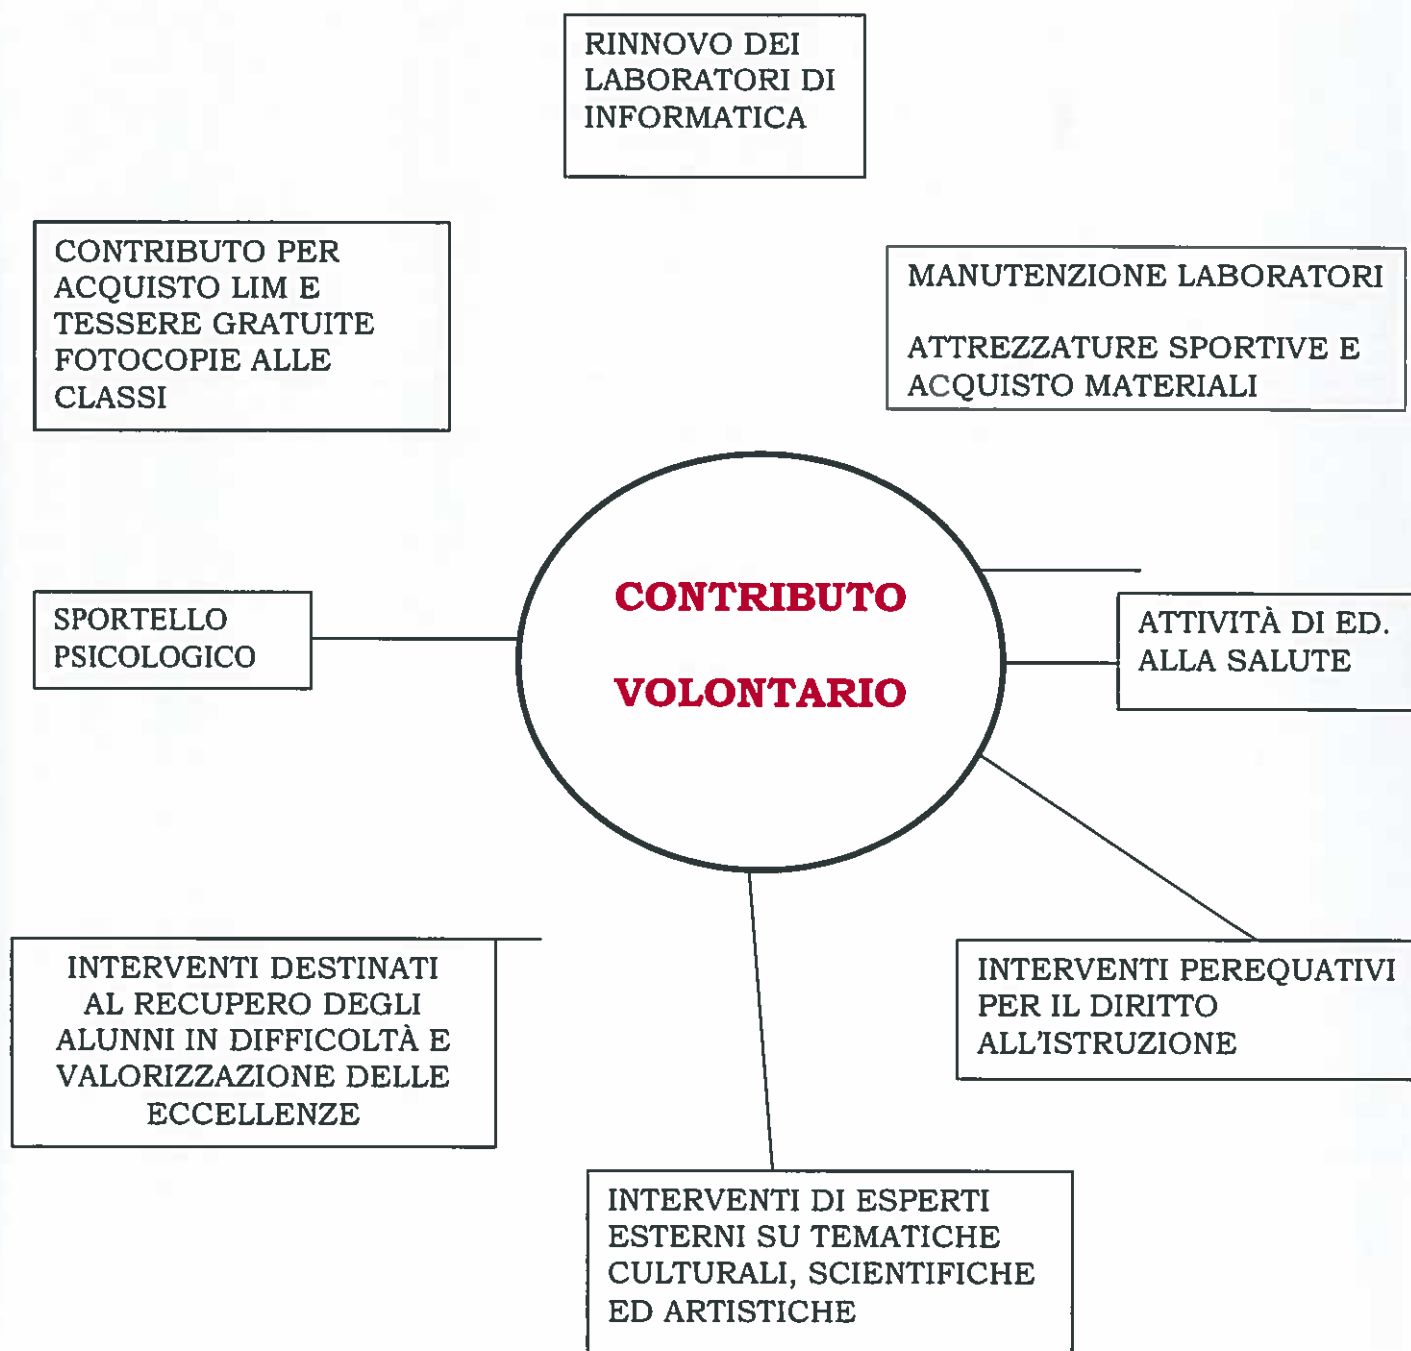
RINNOVO DEI LABORATORI DI INFORMATICA

CONTRIBUTO PER ACQUISTO LIM E TESSERE GRATUITE FOTOCOPIE ALLE CLASSI

MANUTENZIONE LABORATORI

ATTREZZATURE SPORTIVE E ACQUISTO MATERIALI

CONTRIBUTO

VOLONTARIO

SPORTELLO PSICOLOGICO

ATTIVITÀ DI ED. ALLA SALUTE

INTERVENTI DESTINATI AL RECUPERO DEGLI ALUNNI IN DIFFICOLTÀ E VALORIZZAZIONE DELLE ECCELLENZE

INTERVENTI PEREQUATIVI PER IL DIRITTO ALL'ISTRUZIONE

INTERVENTI DI ESPERTI ESTERNI SU TEMATICHE CULTURALI, SCIENTIFICHE ED ARTISTICHE